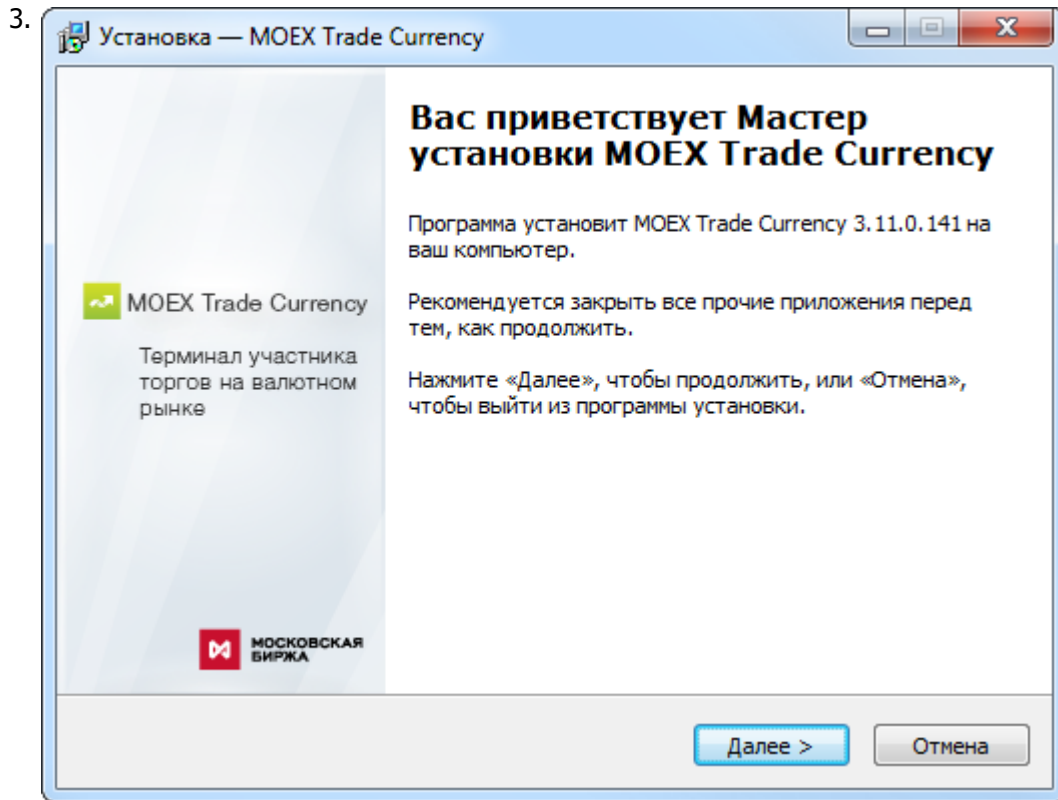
3.

Установка — MOEX Trade Currency

MOEX Trade Currency

Терминал участника торгов на валютном рынке

МОСКОВСКАЯ БИРЖА

Вас приветствует Мастер установки MOEX Trade Currency

Программа установит MOEX Trade Currency 3.11.0.141 на ваш компьютер.

Рекомендуется закрыть все прочие приложения перед тем, как продолжить.

Нажмите «Далее», чтобы продолжить, или «Отмена», чтобы выйти из программы установки.

Далее >

Отмена